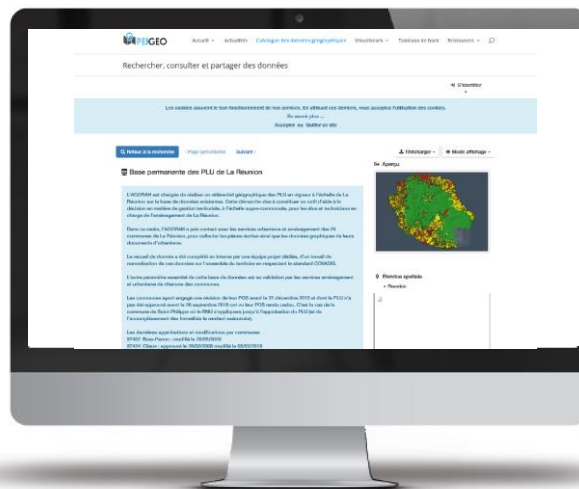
PEIGEO Accueil Actualités Catalogue des données géographiques Visualiseurs Tableaux de bord Ressources

Rechercher, consulter et partager des données

S'identifier

Les cookies assurent le bon fonctionnement de nos services. En utilisant ces derniers, vous acceptez l'utilisation des cookies. En savoir plus
Accepter ou Quitter ce site

Retour à la recherche Page précédente Suivant

Télécharger Mode affichage

Base permanente des PLU de La Réunion

Aperçu

L'AGORAH est chargée de réaliser un référentiel géographique des PLU en vigueur à l'échelle de La Réunion sur la base des données existantes. Cette démarche vise à constituer un outil d'aide à la décision en matière de gestion territoriale, à l'échelle supra-communale, pour les élus et techniciens en charge de l'aménagement de La Réunion.

Dans ce cadre, l'AGORAH a pris contact avec les services urbanisme et aménagement des 24 communes de La Réunion, pour collecter les pièces écrites ainsi que les données graphiques de leurs documents d'urbanisme.

Le recueil de donnée a été complété en interne par une équipe projet dédiée, d'un travail de normalisation de ces données sur l'ensemble du territoire en respectant le standard CNIG.

L'autre paramètre essentiel de cette base de données est sa validation par les services aménagement et urbanisme de chacune des communes.

Emprise spatiale
Réunion

Les communes ayant engagé une révision de leur POS avant le 31 décembre 2015 et dont le PLU n'a pas été approuvé avant le 26 septembre 2015 ont vu leur POS rendu caduc. C'est le cas de la commune de Saint-Philippe où le RNU s'applique jusqu'à l'approbation du PLU (et de l'accomplissement des formalités le rendant exécutoire).

Les dernières approbations et modifications par commune
97401 Bras-Panon : modifié le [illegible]
97404 Cilaos : approuvé le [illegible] modifié le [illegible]